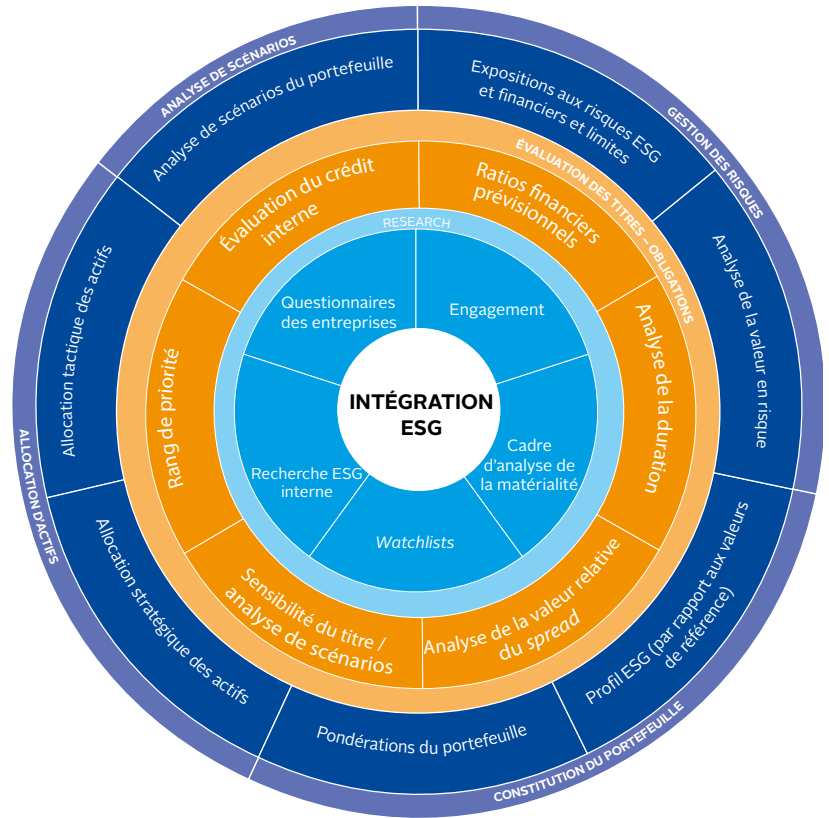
INTÉGRATION ESG

RESEARCH

Questionnaires des entreprises

Engagement

Cadre d'analyse de la matérialité

*Watchlists*

Recherche ESG interne

ÉVALUATION DES TITRES – OBLIGATIONS

Évaluation du crédit interne

Ratios financiers prévisionnels

Analyse de la duration

Analyse de la valeur relative du *spread*

Sensibilité du titre / analyse de scénarios

Rang de priorité

ANALYSE DE SCÉNARIOS

Analyse de scénarios du portefeuille

GESTION DES RISQUES

Expositions aux risques ESG et financiers et limites

Analyse de la valeur en risque

CONSTITUTION DU PORTEFEUILLE

Profil ESG (par rapport aux valeurs de référence)

Pondérations du portefeuille

ALLOCATION D'ACTIFS

Allocation stratégique des actifs

Allocation tactique des actifs